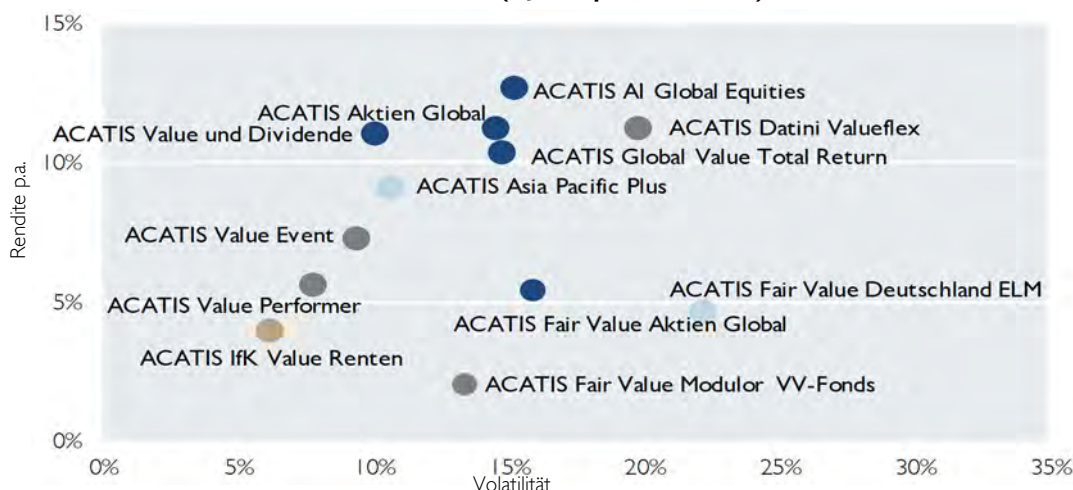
15%

10%

5%

0%

Rendite p.a.

ACATIS AI Global Equities
ACATIS Aktien Global
ACATIS Value und Dividende
ACATIS Datini Valueflex
ACATIS Global Value Total Return
ACATIS Asia Pacific Plus
ACATIS Value Event
ACATIS Value Performer
ACATIS Fair Value Deutschland ELM
ACATIS Fair Value Aktien Global
ACATIS IfK Value Renten
ACATIS Fair Value Modulor VV-Fonds

0% 5% 10% 15% 20% 25% 30% 35%

Volatilität